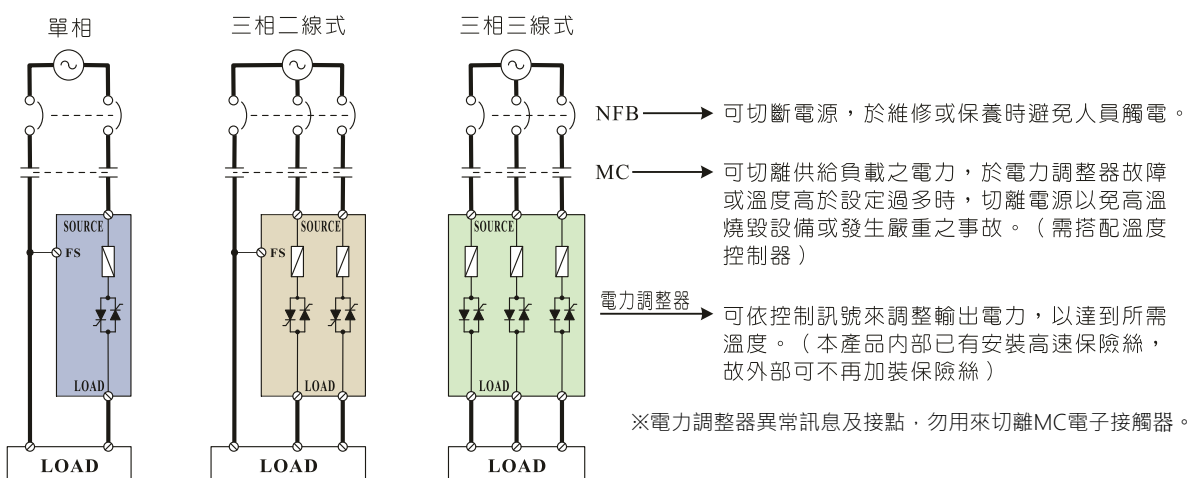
單相

三相二線式

三相三線式

SOURCE

FS

LOAD

LOAD

SOURCE

FS

LOAD

LOAD

SOURCE

LOAD

LOAD

NFB → 可切斷電源，於維修或保養時避免人員觸電。

MC → 可切離供給負載之電力，於電力調整器故障或溫度高於設定過多時，切離電源以免高溫燒毀設備或發生嚴重之事故。（需搭配溫度控制器）

電力調整器 → 可依控制訊號來調整輸出電力，以達到所需溫度。（本產品內部已有安裝高速保險絲，故外部可不再加裝保險絲）

※電力調整器異常訊息及接點，勿用來切離MC電子接觸器。